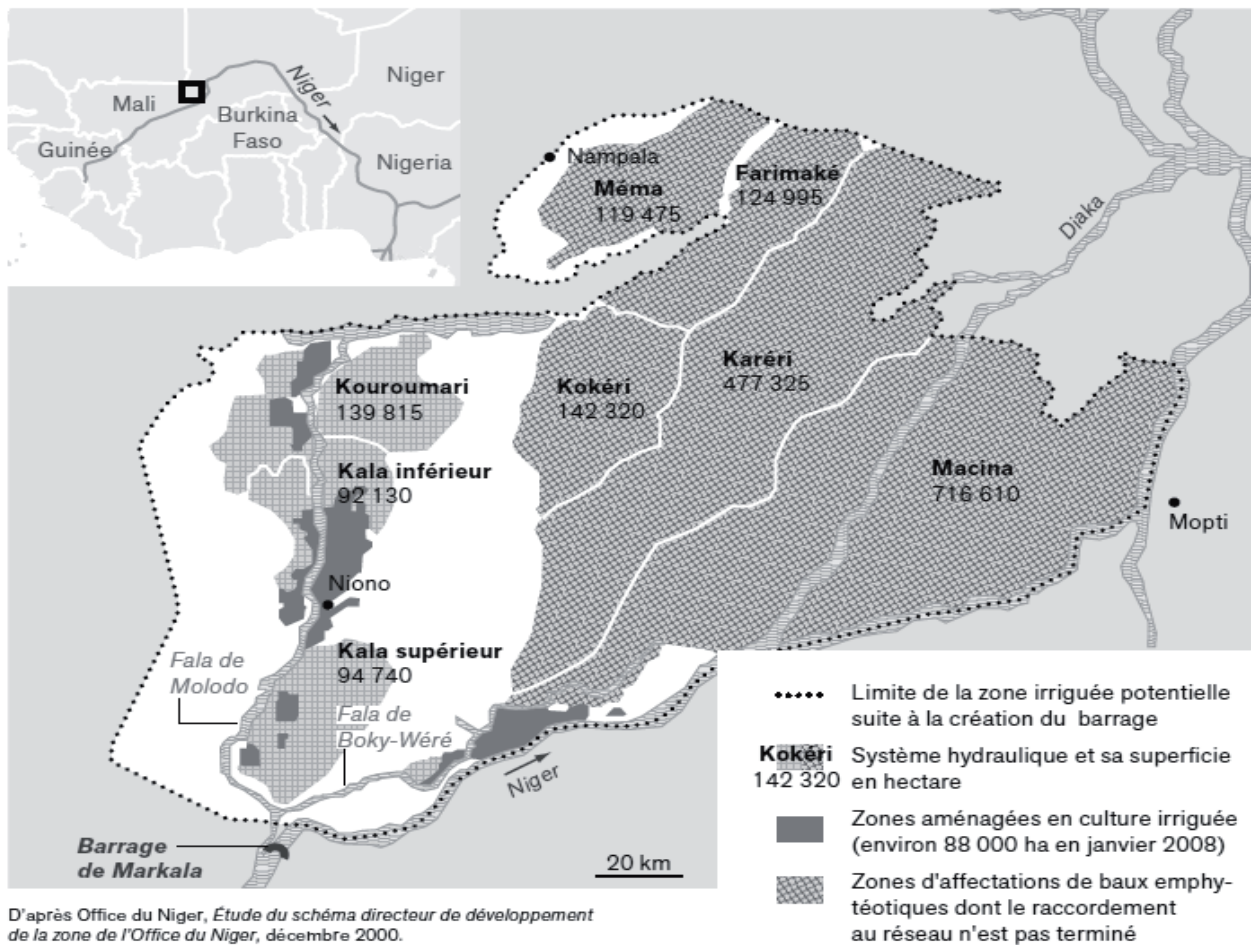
Mali
Niger
Niger
Burkina Faso
Guinée
Nigeria

Nampala
Méma
119 475
Farimaké
124 995
Diaka
Kouroumari
139 815
Kokéri
142 320
Karéri
477 325
Kala inférieur
92 130
Macina
716 610
Mopti
Niono
Kala supérieur
94 740
Fala de Molodo
Fala de Boky-Wéré
Niger
Barrage de Markala
20 km

Limite de la zone irriguée potentielle suite à la création du barrage

Kokéri 142 320 Système hydraulique et sa superficie en hectare

Zones aménagées en culture irriguée (environ 88 000 ha en janvier 2008)

Zones d'affectations de baux emphytéotiques dont le raccordement au réseau n'est pas terminé

D'après Office du Niger, *Étude du schéma directeur de développement de la zone de l'Office du Niger*, décembre 2000.